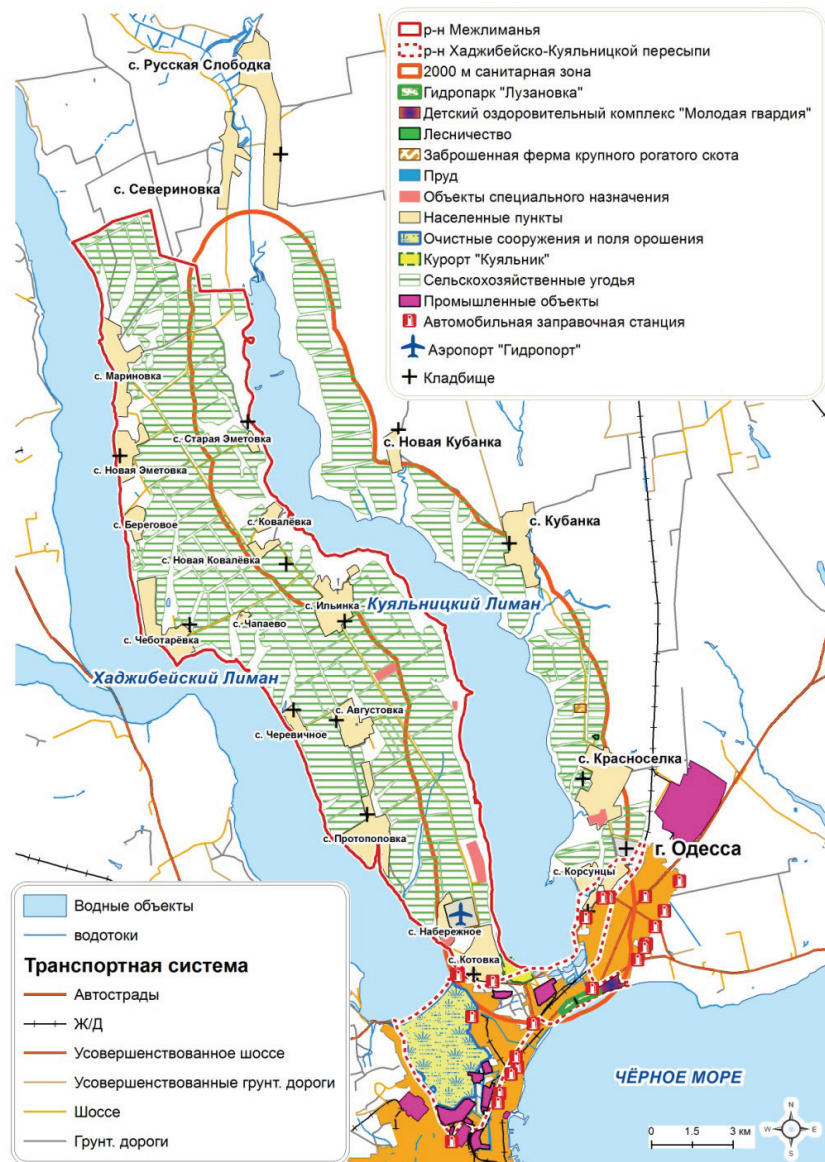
р-н Межлиманья
р-н Хаджибейско-Куяльницкой пересыпи
2000 м санитарная зона
Гидропарк "Лузановка"
Детский оздоровительный комплекс "Молодая гвардия"
Лесничество
Заброшенная ферма крупного рогатого скота
Пруд
Объекты специального назначения
Населенные пункты
Очистные сооружения и поля орошения
Курорт "Куяльник"
Сельскохозяйственные угодья
Промышленные объекты
Автомобильная заправочная станция
Аэропорт "Гидропорт"
Кладбище

с. Русская Слободка
с. Севериновка
с. Мариновка
с. Старая Эметовка
с. Новая Эметовка
с. Новая Кубанка
с. Кубанка
с. Береговое
с. Ковалёвка
с. Новая Ковалёвка
с. Ильинка
Куяльницкий Лиман
с. Чеботарёвка
с. Чапаево
Хаджибейский Лиман
с. Августовка
с. Черевичное
с. Красноселка
с. Протопоповка
г. Одесса
с. Корсунцы
с. Набережное
с. Котовка
ЧЁРНОЕ МОРЕ

Водные объекты
водотоки
Транспортная система
Автострады
Ж/Д
Усовершенствованное шоссе
Усовершенствованные грунт. дороги
Шоссе
Грунт. дороги

0 1.5 3 км
N
W E
S